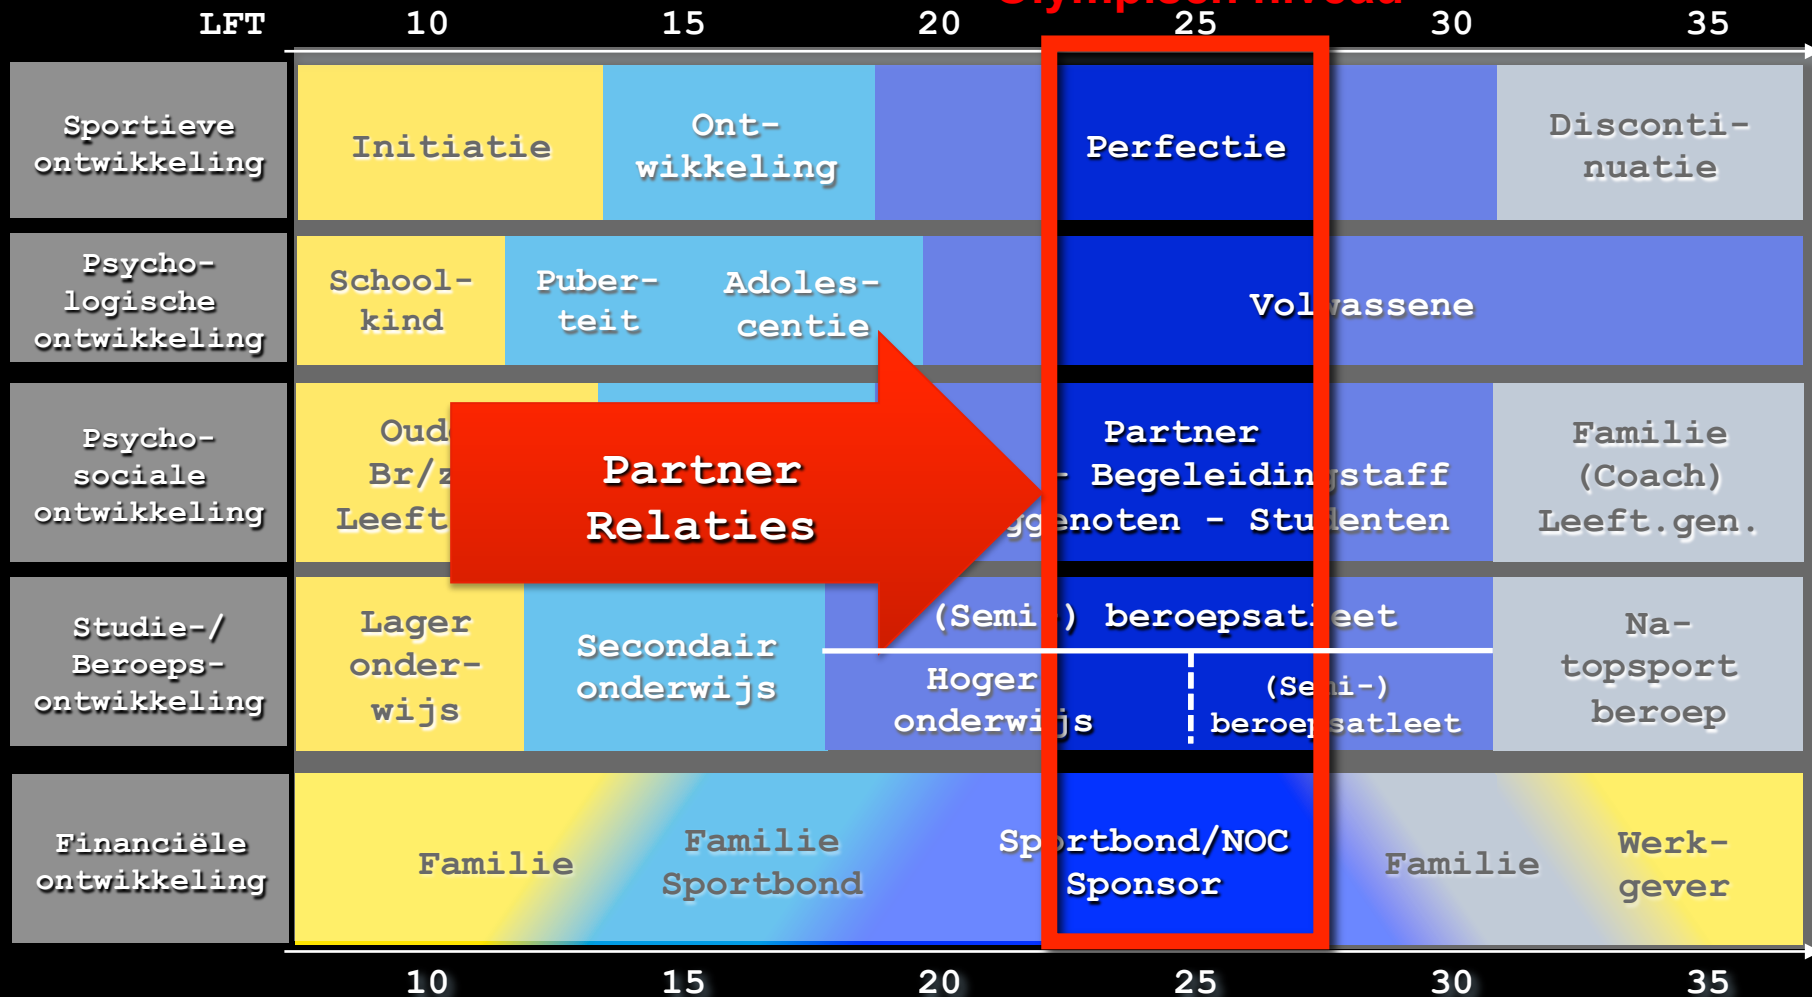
| LFT | 10 | 15 | 20 | 25 | 30 | 35 |
|---|---|---|---|---|---|---|

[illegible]

| Sportieve ontwikkeling | Initiatie | Ontwikkeling | Perfectie | Discontinuatie |
|---|---|---|---|---|
| Psychologische ontwikkeling | Schoolkind | Puberteit | Adolescentie | Vol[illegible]assene |
| Psychosociale ontwikkeling | Oud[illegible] Br/z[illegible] Leeft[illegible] | Partner – Begeleidin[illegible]staff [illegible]g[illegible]noten – Stu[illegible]lenten | | Familie (Coach) Leeft.gen. |
| Studie-/ Beroepsontwikkeling | Lager onderwijs | Secondair onderwijs | (Semi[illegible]) beroepsat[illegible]eet / Hoger onderwi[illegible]js / (Se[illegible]i-) beroe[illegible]satleet | Na-topsport beroep |
| Financiële ontwikkeling | Familie | Familie Sportbond | Sp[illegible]rtbond/NOC Sponsor | Familie | Werkgever |

Partner Relaties

| 10 | 15 | 20 | 25 | 30 | 35 |
|---|---|---|---|---|---|